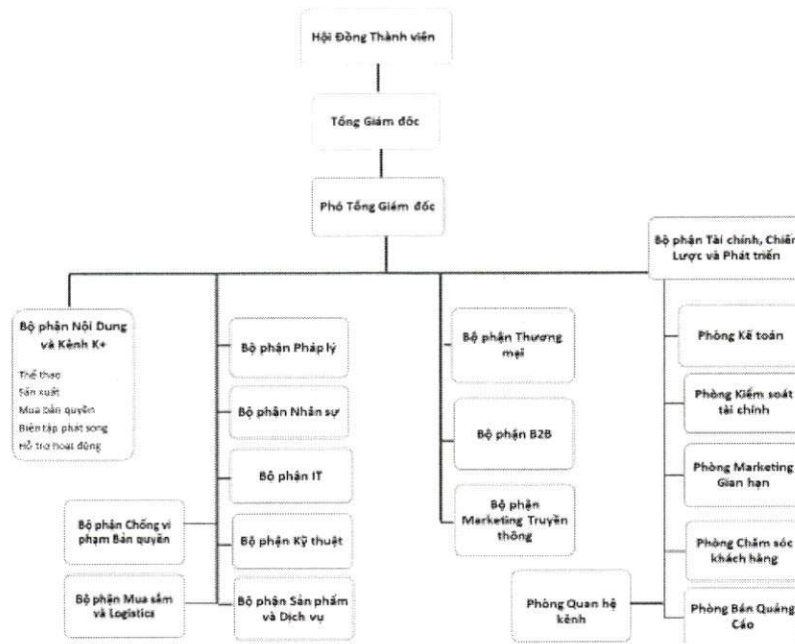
Hội Đồng Thành viên

Tổng Giám đốc

Phó Tổng Giám đốc

Bộ phận Tài chính, Chiến Lược và Phát triển

Bộ phận Nội Dung và Kênh K+

Thể thao
Sản xuất
Mua bản quyền
Biên tập phát sóng
Hỗ trợ hoạt động

Bộ phận Pháp lý

Bộ phận Nhân sự

Bộ phận IT

Bộ phận Kỹ thuật

Bộ phận Sản phẩm và Dịch vụ

Bộ phận Chống vi phạm Bản quyền

Bộ phận Mua sắm và Logistics

Bộ phận Thương mại

Bộ phận B2B

Bộ phận Marketing Truyền thông

Phòng Kế toán

Phòng Kiểm soát tài chính

Phòng Marketing Gian hạn

Phòng Chăm sóc khách hàng

Phòng Quan hệ kênh

Phòng Bán Quảng Cáo